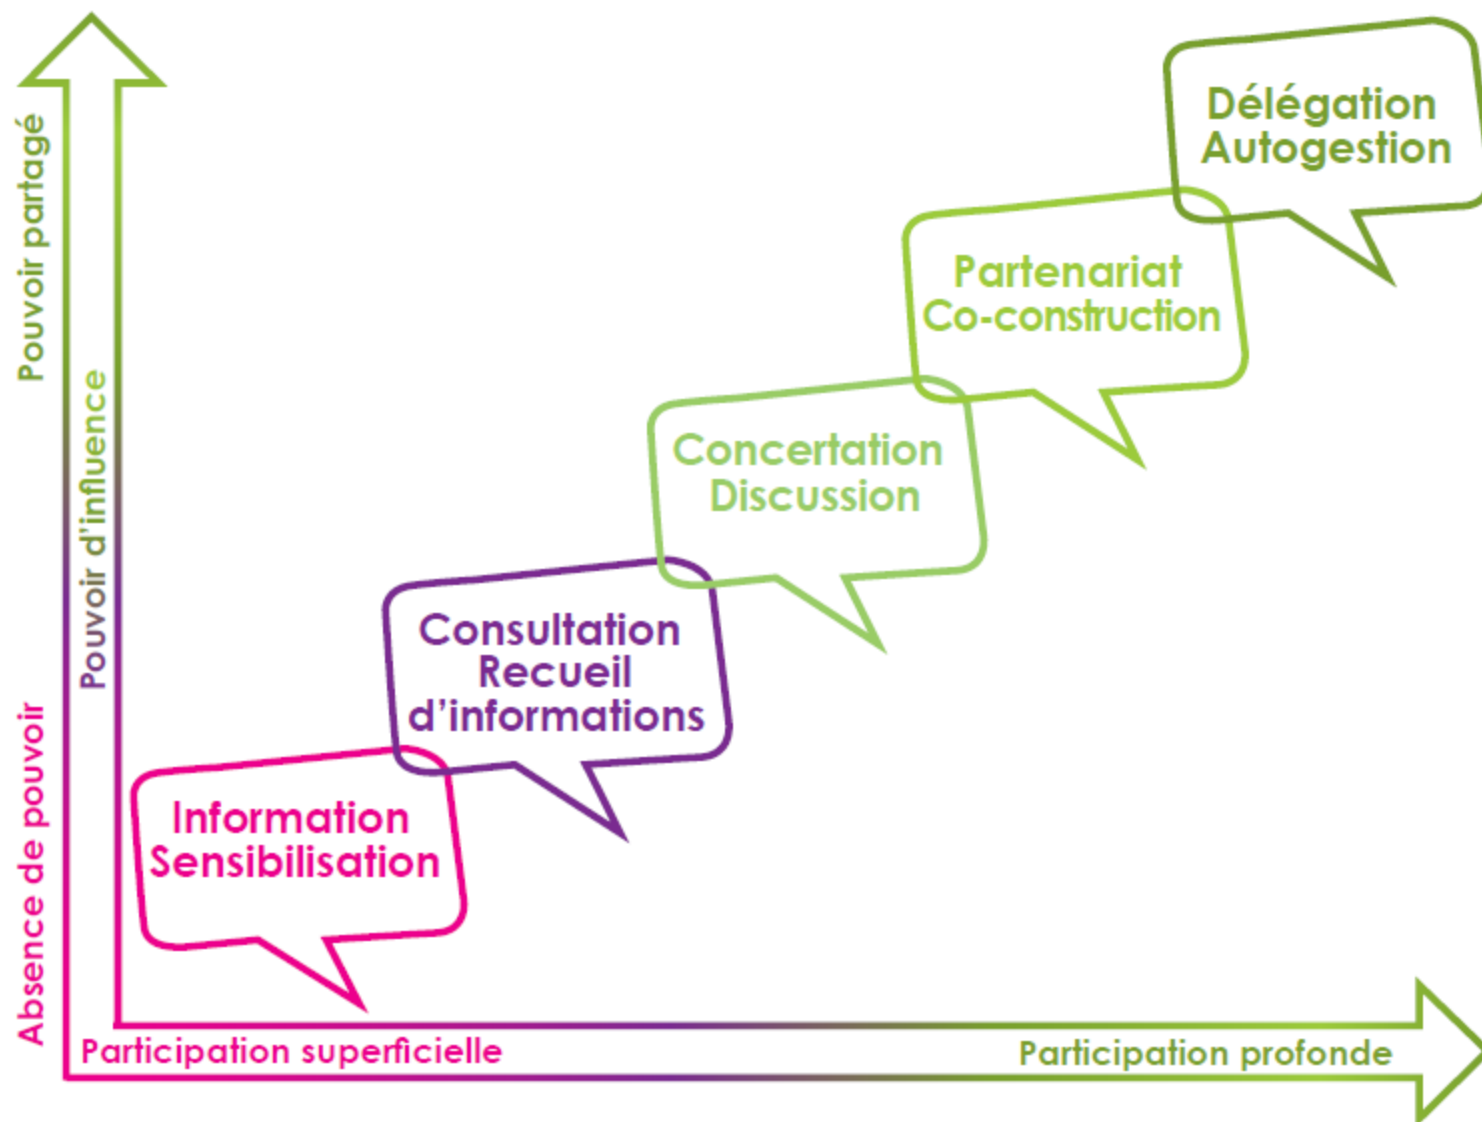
Pouvoir partagé

Pouvoir d'influence

Absence de pouvoir

Délégation
Autogestion

Partenariat
Co-construction

Concertation
Discussion

Consultation
Recueil
d'informations

Information
Sensibilisation

Participation superficielle

Participation profonde